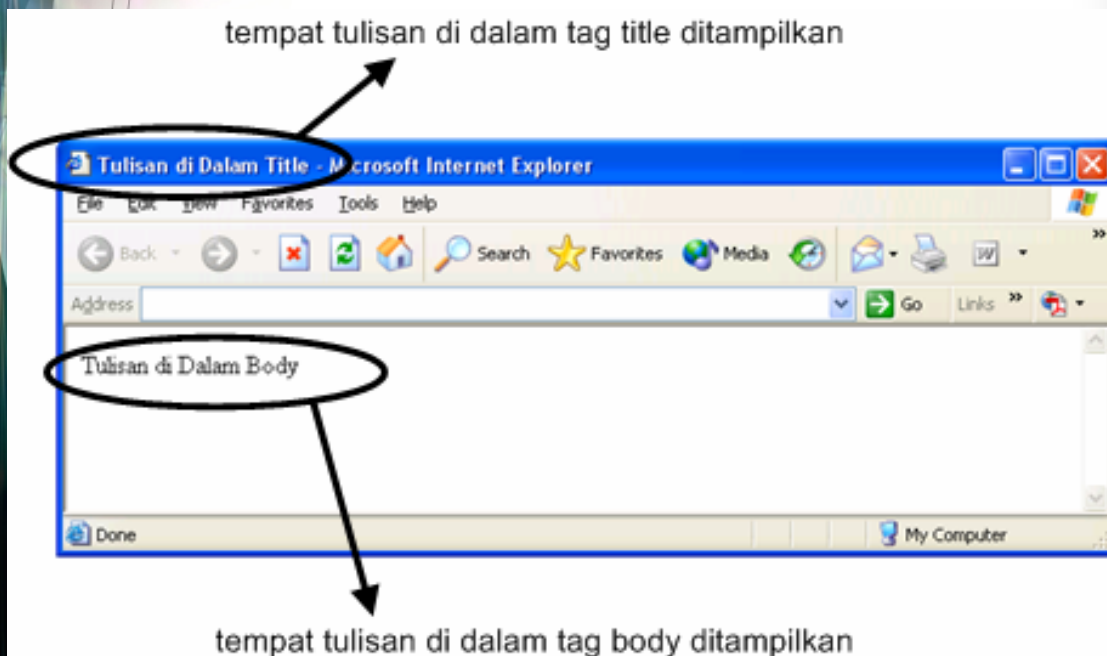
tempat tulisan di dalam tag title ditampilkan

Tulisan di Dalam Title - Microsoft Internet Explorer

File Edit View Favorites Tools Help

Back Search Favorites Media

Address Go Links

Tulisan di Dalam Body

Done My Computer

tempat tulisan di dalam tag body ditampilkan